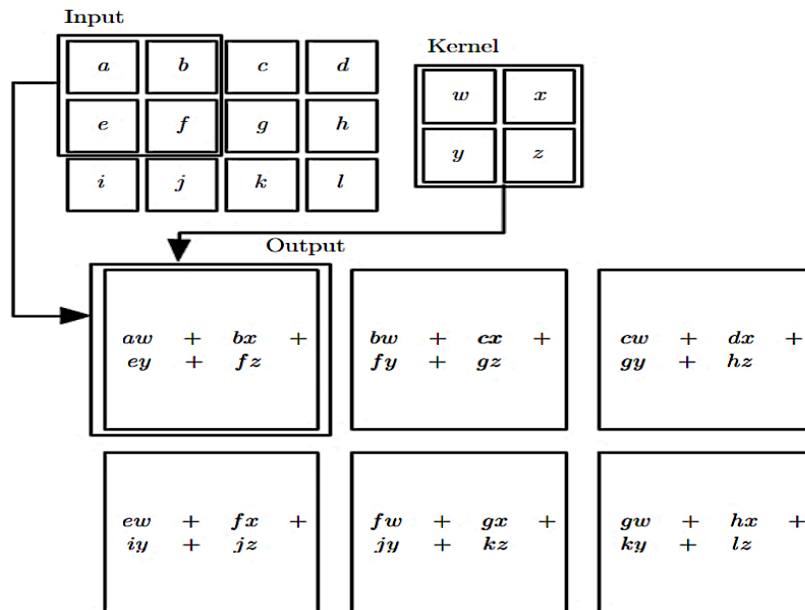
Input

| a | b | c | d |
|---|---|---|---|
| e | f | g | h |
| i | j | k | l |

Kernel

| w | x |
|---|---|
| y | z |

Output

| $aw + bx + ey + fz$ | $bw + cx + fy + gz$ | $cw + dx + gy + hz$ |
|---|---|---|
| $ew + fx + iy + jz$ | $fw + gx + jy + kz$ | $gw + hx + ky + lz$ |